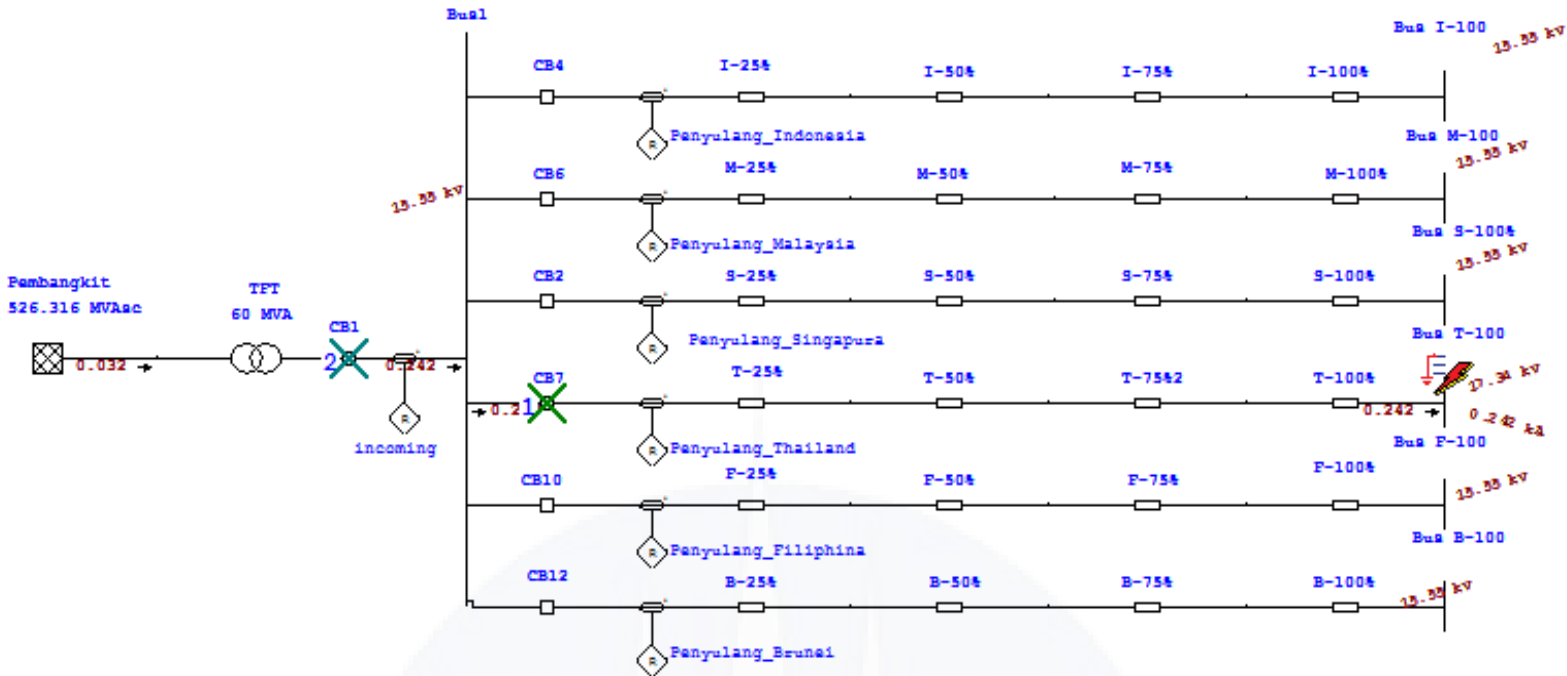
Bus1

Bus I-100
15.55 kV
CB4
I-25%
I-50%
I-75%
I-100%
Penyulang_Indonesia

Bus M-100
15.55 kV
CB6
M-25%
M-50%
M-75%
M-100%
15.55 kV
Penyulang_Malaysia

Bus S-100%
15.55 kV
CB2
S-25%
S-50%
S-75%
S-100%
Penyulang_Singapura

Pembangkit
526.316 MVAsc
TPT
60 MVA
CB1
0.032
2
0.242
incoming

Bus T-100
CB7
T-25%
T-50%
T-75%2
T-100%
17.34 kV
0.21
1
0.242
0.242 kA
Penyulang_Thailand

Bus F-100
CB10
F-25%
F-50%
F-75%
F-100%
15.55 kV
Penyulang_Filiphina

Bus B-100
CB12
B-25%
B-50%
B-75%
B-100%
15.55 kV
Penyulang_Brunei